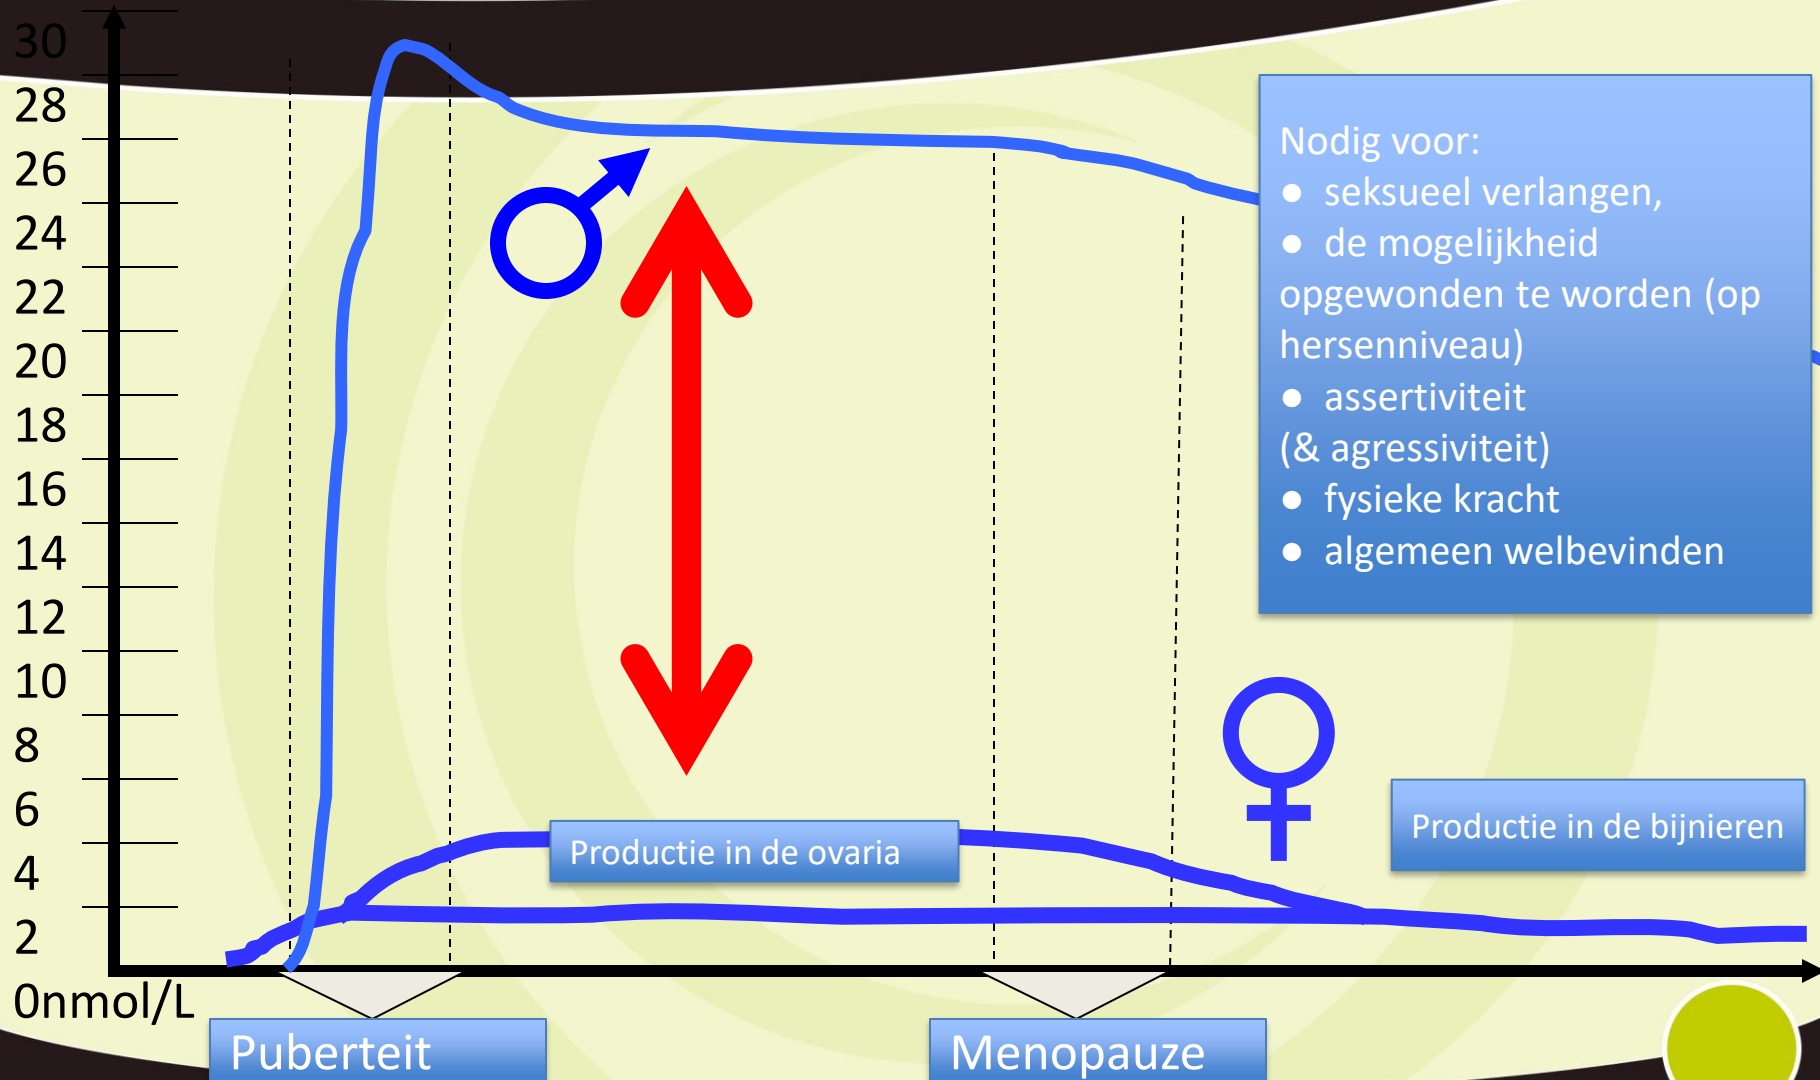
30
28
26
24
22
20
18
16
14
12
10
8
6
4
2
0nmol/L

♂

Nodig voor:
● seksueel verlangen,
● de mogelijkheid opgewonden te worden (op hersenniveau)
● assertiviteit (& agressiviteit)
● fysieke kracht
● algemeen welbevinden

♀

Productie in de ovaria

Productie in de bijnieren

Puberteit

Menopauze